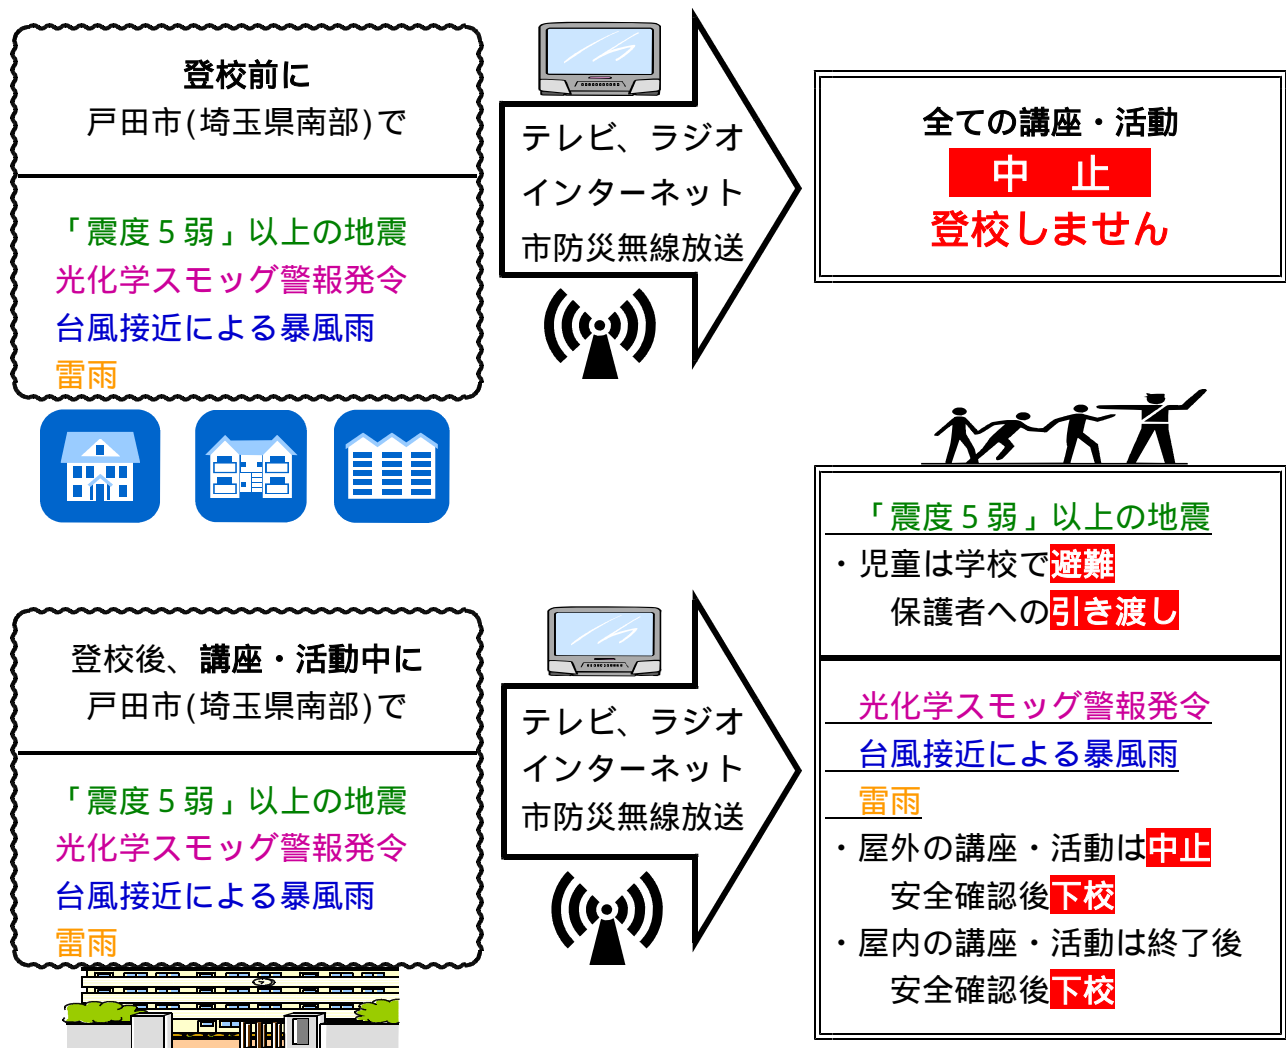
登校前に
戸田市(埼玉県南部)で

「震度５弱」以上の地震
光化学スモッグ警報発令
台風接近による暴風雨
雷雨

テレビ、ラジオ
インターネット
市防災無線放送

全ての講座・活動
中　止
登校しません

登校後、講座・活動中に
戸田市(埼玉県南部)で

「震度５弱」以上の地震
光化学スモッグ警報発令
台風接近による暴風雨
雷雨

テレビ、ラジオ
インターネット
市防災無線放送

「震度５弱」以上の地震
・児童は学校で避難
保護者への引き渡し

光化学スモッグ警報発令
台風接近による暴風雨
雷雨
・屋外の講座・活動は中止
安全確認後下校
・屋内の講座・活動は終了後
安全確認後下校